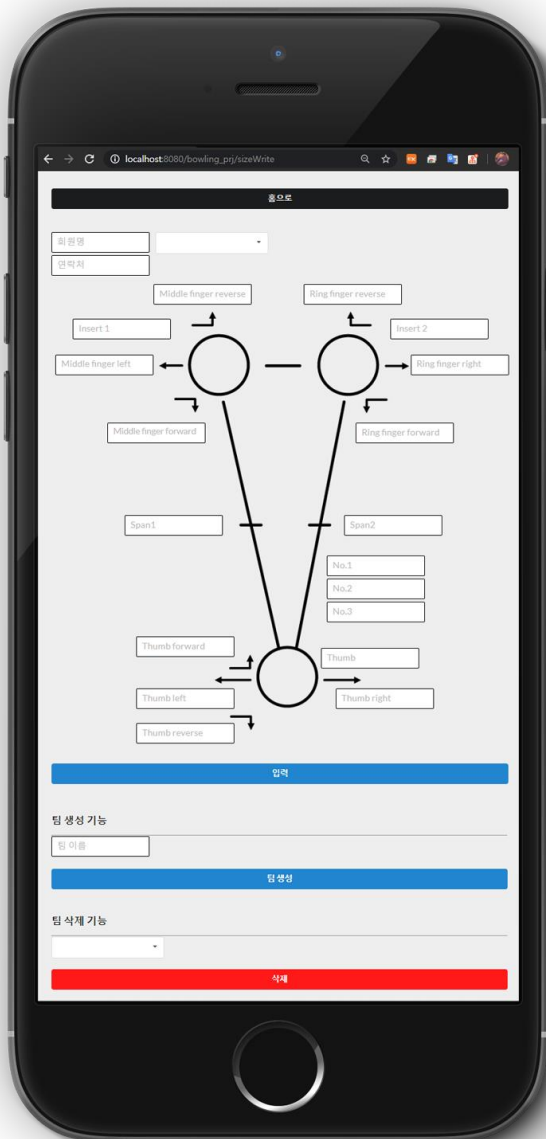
localhost:8080/bowling_prj/sizeWrite

홈으로

회원명

연락처

Middle finger reverse

Ring finger reverse

Insert 1

Insert 2

Middle finger left

Ring finger right

Middle finger forward

Ring finger forward

Span1

Span2

No.1

No.2

No.3

Thumb forward

Thumb

Thumb left

Thumb right

Thumb reverse

입력

팀 생성 기능

팀 이름

팀생성

팀 삭제 기능

삭제